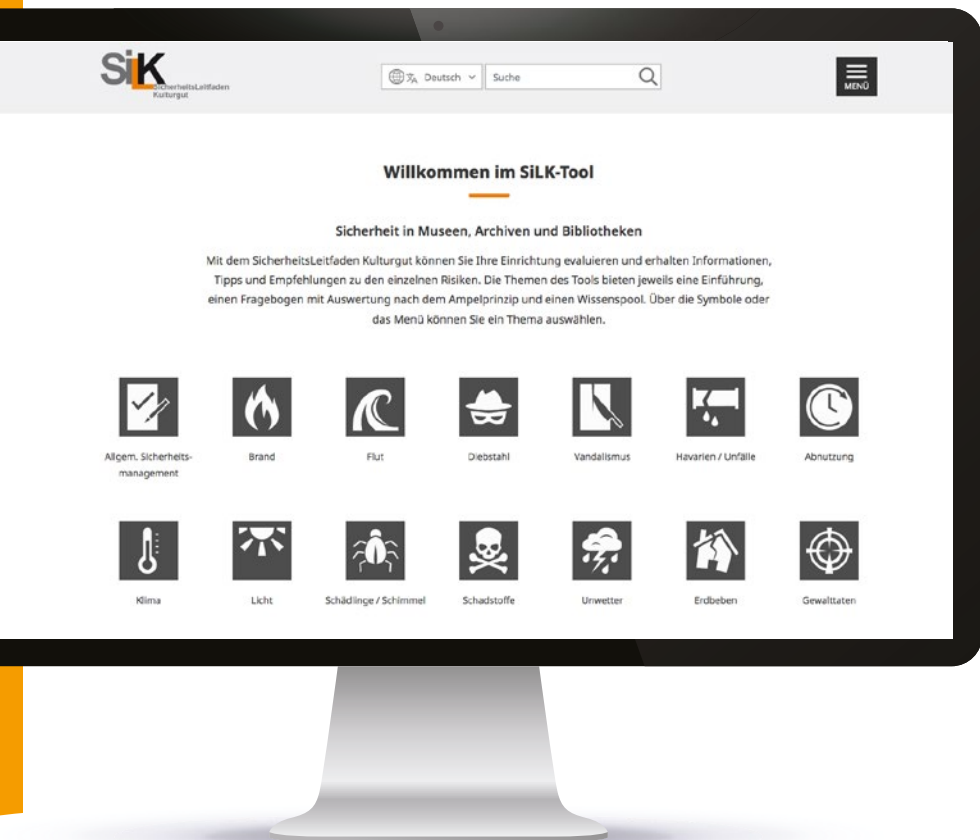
SiLK
SicherheitsLeitfaden Kulturgut

Deutsch

Suche

MENÜ

Willkommen im SiLK-Tool

Sicherheit in Museen, Archiven und Bibliotheken

Mit dem SicherheitsLeitfaden Kulturgut können Sie Ihre Einrichtung evaluieren und erhalten Informationen, Tipps und Empfehlungen zu den einzelnen Risiken. Die Themen des Tools bieten jeweils eine Einführung, einen Fragebogen mit Auswertung nach dem Ampelprinzip und einen Wissenspool. Über die Symbole oder das Menü können Sie ein Thema auswählen.

Allgem. Sicherheitsmanagement

Brand

Flut

Diebstahl

Vandalismus

Havarien / Unfälle

Abnutzung

Klima

Licht

Schädlinge / Schimmel

Schadstoffe

Unwetter

Erdbeben

Gewalttaten